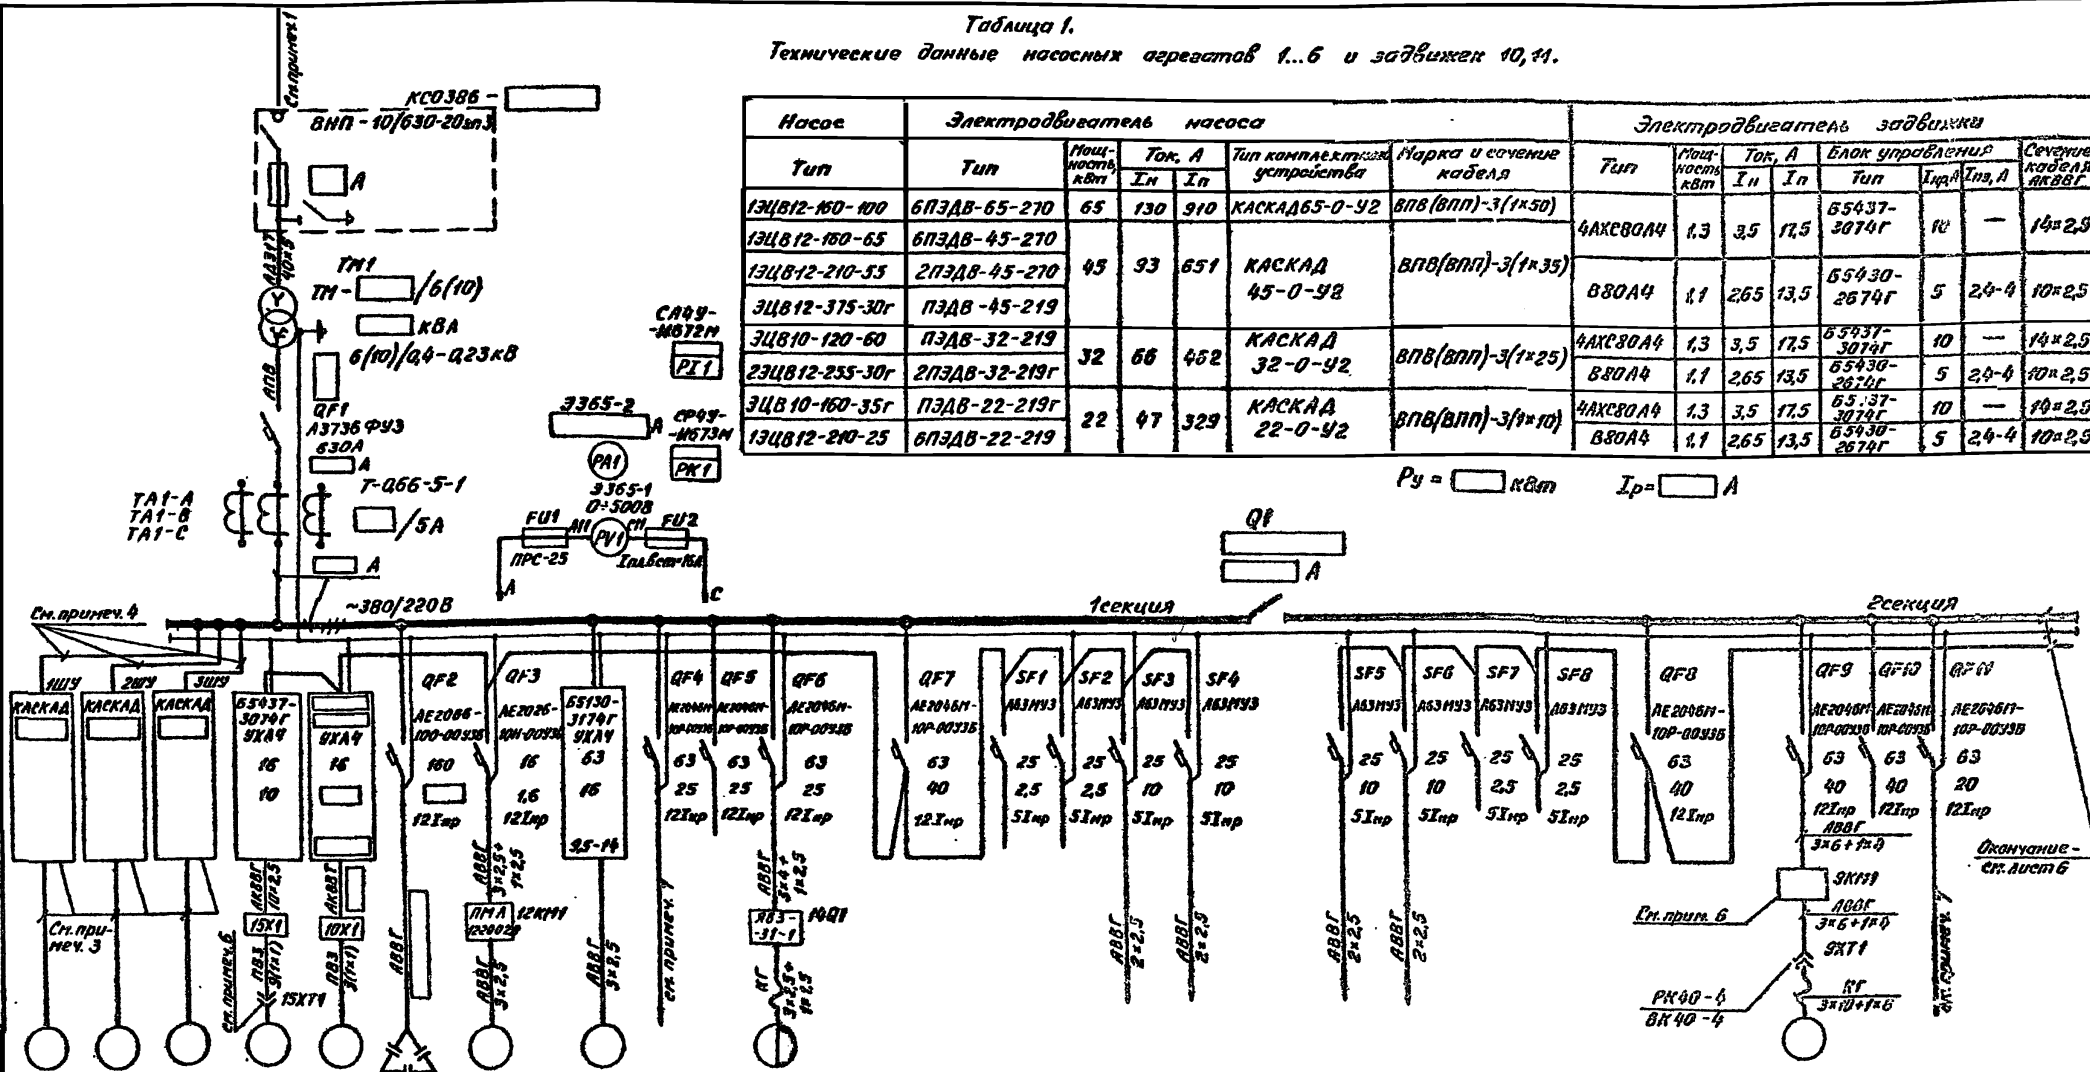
Таблица 1.
Технические данные насосных агрегатов 1...6 и задвижек 10, 11.

| Насос | Электродвигатель насоса | | | | | | Электродвигатель задвижки | | | | | | | |
|---|---|---|---|---|---|---|---|---|---|---|---|---|---|---|
| Тип | Тип | Мощность, кВт | Ток, А Iн | Ток, А Iп | Тип комплектного устройства | Марка и сечение кабеля | Тип | Мощность кВт | Ток, А Iн | Ток, А Iп | Блок управления Тип | Iнр, А | Iпз, А | Сечение кабеля АВВГ |
| 13ЦВ12-160-100 | 6ПЭДВ-65-270 | 65 | 130 | 910 | КАСКАД65-0-У2 | ВПВ(ВПП)-3(1×50) | 4АХС80А4 | 1,3 | 3,5 | 17,5 | Б5437-3074Г | 10 | — | 14×2,5 |
| 13ЦВ12-160-65 | 6ПЭДВ-45-270 | 45 | 93 | 651 | КАСКАД 45-0-У2 | ВПВ(ВПП)-3(1×35) | | | | | | | | |
| 13ЦВ12-210-55 | 2ПЭДВ-45-270 | | | | | | В80А4 | 1,1 | 2,65 | 13,5 | Б5430-2674Г | 5 | 2,4-4 | 10×2,5 |
| 3ЦВ12-375-30Г | ПЭДВ-45-219 | | | | | | | | | | | | | |
| 3ЦВ10-120-60 | ПЭДВ-32-219 | 32 | 66 | 462 | КАСКАД 32-0-У2 | ВПВ(ВПП)-3(1×25) | 4АХС80А4 | 1,3 | 3,5 | 17,5 | Б5437-3074Г | 10 | — | 14×2,5 |
| 23ЦВ12-255-30Г | 2ПЭДВ-32-219Г | | | | | | В80А4 | 1,1 | 2,65 | 13,5 | Б5430-2674Г | 5 | 2,4-4 | 10×2,5 |
| 3ЦВ10-160-35Г | ПЭДВ-22-219Г | 22 | 47 | 329 | КАСКАД 22-0-У2 | ВПВ(ВПП)-3(1×10) | 4АХС80А4 | 1,3 | 3,5 | 17,5 | Б5437-3074Г | 10 | — | 14×2,5 |
| 13ЦВ12-210-25 | 6ПЭДВ-22-219 | | | | | | В80А4 | 1,1 | 2,65 | 13,5 | Б5430-2674Г | 5 | 2,4-4 | 10×2,5 |

Ру = [ ] кВт Iр = [ ] А

См.примеч.1 КСО386 - [ ] ВНП-10/630-20зп3 [ ] А ААШВ 10×3 ТМ1 ТМ-[ ]/6(10) [ ] кВА 6(10)/0,4-0,23кВ АПВ QF1 А3736 ФУЗ 630А [ ] А Т-0,66-5-1 [ ] /5А TA1-A TA1-B TA1-C [ ] А
САЧУ-И672М PI1 Э365-2 [ ] А СРЧУ-И673М PK1 PA1 Э365-1 0÷500В FU1 FU2 PV1 ПРС-25 Iпл.вст=16А А С
QF [ ] [ ] А
См.примеч.4 ~380/220В 1секция 2секция
1ШУ 2ШУ 3ШУ КАСКАД КАСКАД КАСКАД Б5437-3074Г УХЛ4 16 10 УХЛ4 16 QF2 АЕ2066-100-00У3Б 160 12Iпр QF3 АЕ2056-100-00У3Б 16 1,6 12Iпр Б5130-3174Г УХЛ4 63 16 25-14 QF4 QF5 QF6 АЕ2046М-10Р-00У3Б 63 25 12Iпр 63 25 12Iпр 63 25 12Iпр QF7 АЕ2046М-10Р-00У3Б 63 40 12Iпр SF1 SF2 SF3 SF4 АБ3МУ3 25 2,5 5Iпр 25 2,5 5Iпр 25 10 5Iпр 25 10 5Iпр SF5 SF6 SF7 SF8 АБ3МУ3 25 10 5Iпр 25 10 5Iпр 25 2,5 5Iпр 25 2,5 5Iпр QF8 АЕ2046М-10Р-00У3Б 63 40 12Iпр QF9 QF10 QF11 АЕ2046М-10Р-00У3Б 63 40 12Iпр 63 40 12Iпр 63 20 12Iпр
АКВВГ 10×2,5 15Х1 АКВВГ 10Х1 ПВЗ 3(1×1) 15ХТ1 См.примеч.6 АВВГ ПМА 1220020 12КМ1 АВВГ 3×2,5+1×2,5 АВВГ 3×2,5 АВВГ 3×4+1×2,5 ЯВ3-31-1 10Q1 КГ 3×2,5+1×1,5 См.примеч.1 АВВГ 2×2,5 АВВГ 2×2,5 АВВГ 2×2,5 АВВГ 2×2,5
См.примечания 3 АВВГ 3×6+1×4 9КМ1 См.прим.6 АВВГ 3×6+1×4 9ХТ1 РК40-4 ВК40-4 КГ 3×10+1×6 См.примеч.1 Окончание - см.лист 6